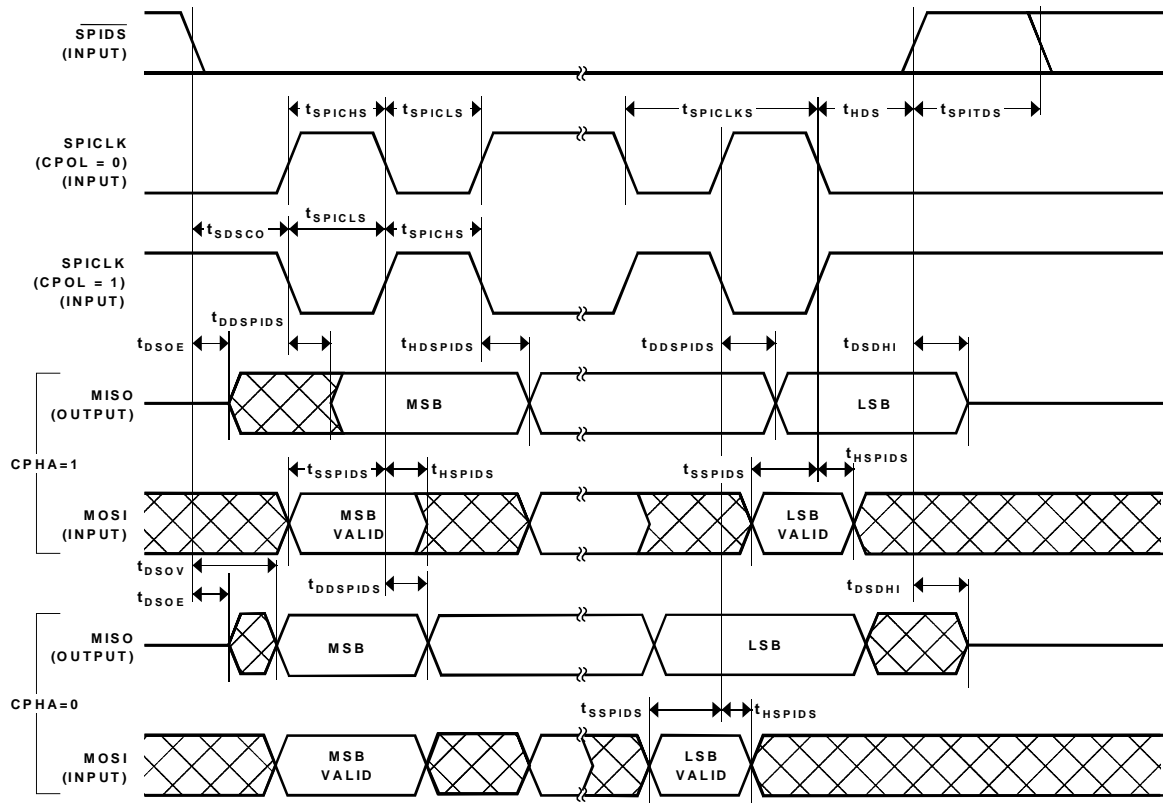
$\overline{SPIDS}$
(INPUT)

$t_{SPICHS}$ $t_{SPICLS}$ $t_{SPICLKS}$ $t_{HDS}$ $t_{SPITDS}$

SPICLK
(CPOL = 0)
(INPUT)

$t_{SDSCO}$ $t_{SPICLS}$ $t_{SPICHS}$

SPICLK
(CPOL = 1)
(INPUT)

$t_{DDSPIDS}$

$t_{DSOE}$ $t_{HDSPIDS}$ $t_{DDSPIDS}$ $t_{DSDHI}$

MISO
(OUTPUT)

MSB

LSB

CPHA=1

$t_{SSPIDS}$ $t_{HSPIDS}$ $t_{SSPIDS}$ $t_{HSPIDS}$

MOSI
(INPUT)

MSB
VALID

LSB
VALID

$t_{DSOV}$

$t_{DSOE}$

$t_{DDSPIDS}$

$t_{DSDHI}$

MISO
(OUTPUT)

MSB

LSB

CPHA=0

$t_{SSPIDS}$ $t_{HSPIDS}$

MOSI
(INPUT)

MSB
VALID

LSB
VALID